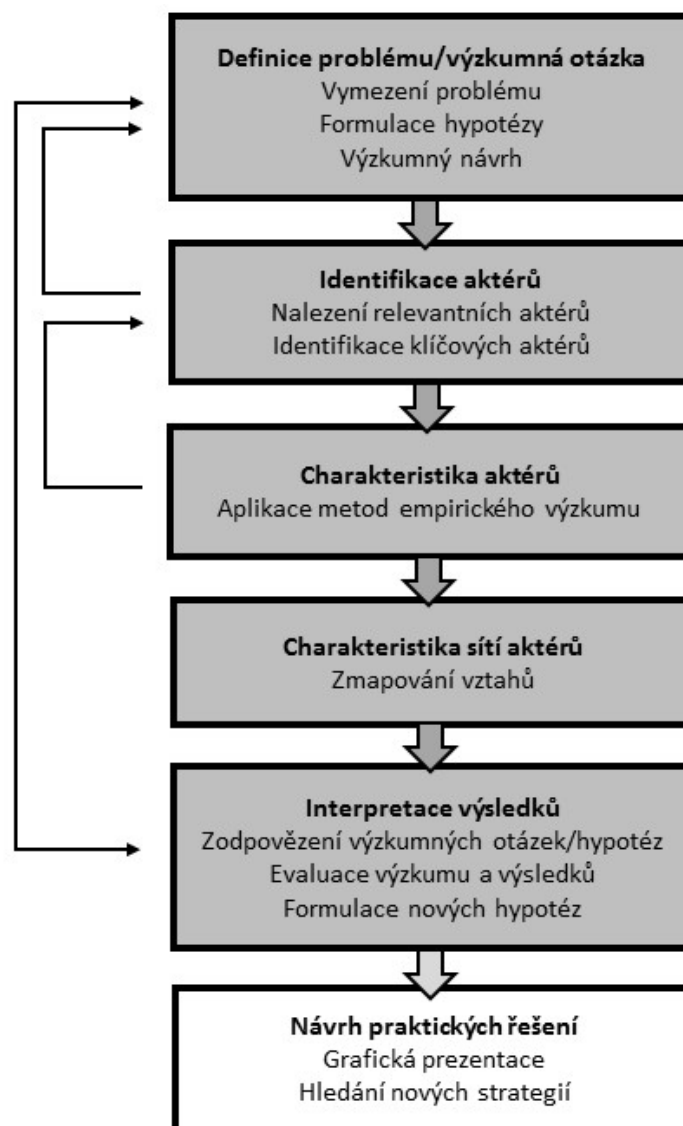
Definice problému/výzkumná otázka
Vymezení problému
Formulace hypotézy
Výzkumný návrh

Identifikace aktérů
Nalezení relevantních aktérů
Identifikace klíčových aktérů

Charakteristika aktérů
Aplikace metod empirického výzkumu

Charakteristika sítí aktérů
Zmapování vztahů

Interpretace výsledků
Zodpovězení výzkumných otázek/hypotéz
Evaluace výzkumu a výsledků
Formulace nových hypotéz

Návrh praktických řešení
Grafická prezentace
Hledání nových strategií